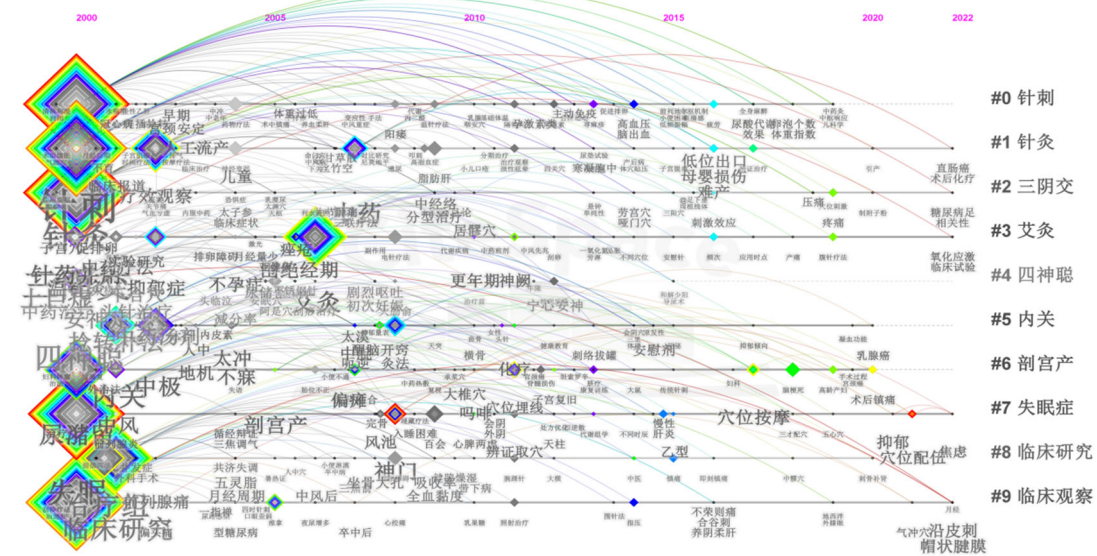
2000 2005 2010 2015 2020 2022

#0 针刺
#1 针灸
#2 三阴交
#3 艾灸
#4 四神聪
#5 内关
#6 剖宫产
#7 失眠症
#8 临床研究
#9 临床观察

早期
镇静安定
体重指数
主动免疫
高血压
脑出血
尿酸代谢
效果
体重指数
人工流产
阳陵
儿童
脂肪肝
寒凝血
低位出口
母婴损伤
难产
直肠癌
术后化疗
针刺
临床报道
疗效观察
太子参
临床症状
中药
分型治疗
周璧穴
劳宫穴
哑门穴
刺激效应
压痛
疼痛
糖尿病足
相关性
针灸
痤疮
月经期
氧化应激
临床试验
排卵障碍
不孕症
更年期神阙
针药并用
十宣
不孕
艾灸
剧烈呕吐
初次妊娠
中药治疗
宁心安神
减分率
内皮素
四神聪
人中
太冲
地机
不寐
横骨
化痰
刺络拔罐
安慰剂
乳腺癌
中极
内关
偏瘫
穴位埋线
子宫复旧
穴位按摩
术后镇痛
脑卒中
中风
剖宫产
痛经
三焦调气
风池
大椎穴
吗啡
慢性
肝炎
抑郁
穴位配伍
焦虑
神门
辨证取穴
乙型
共济失调
五灵脂
月经周期
三焦
中风后
腰椎
全血黏度
失眠
不寐针刺
临床研究
卒中后
不完刺
合谷刺
养阴柔肝
沿皮刺
帽状腱膜